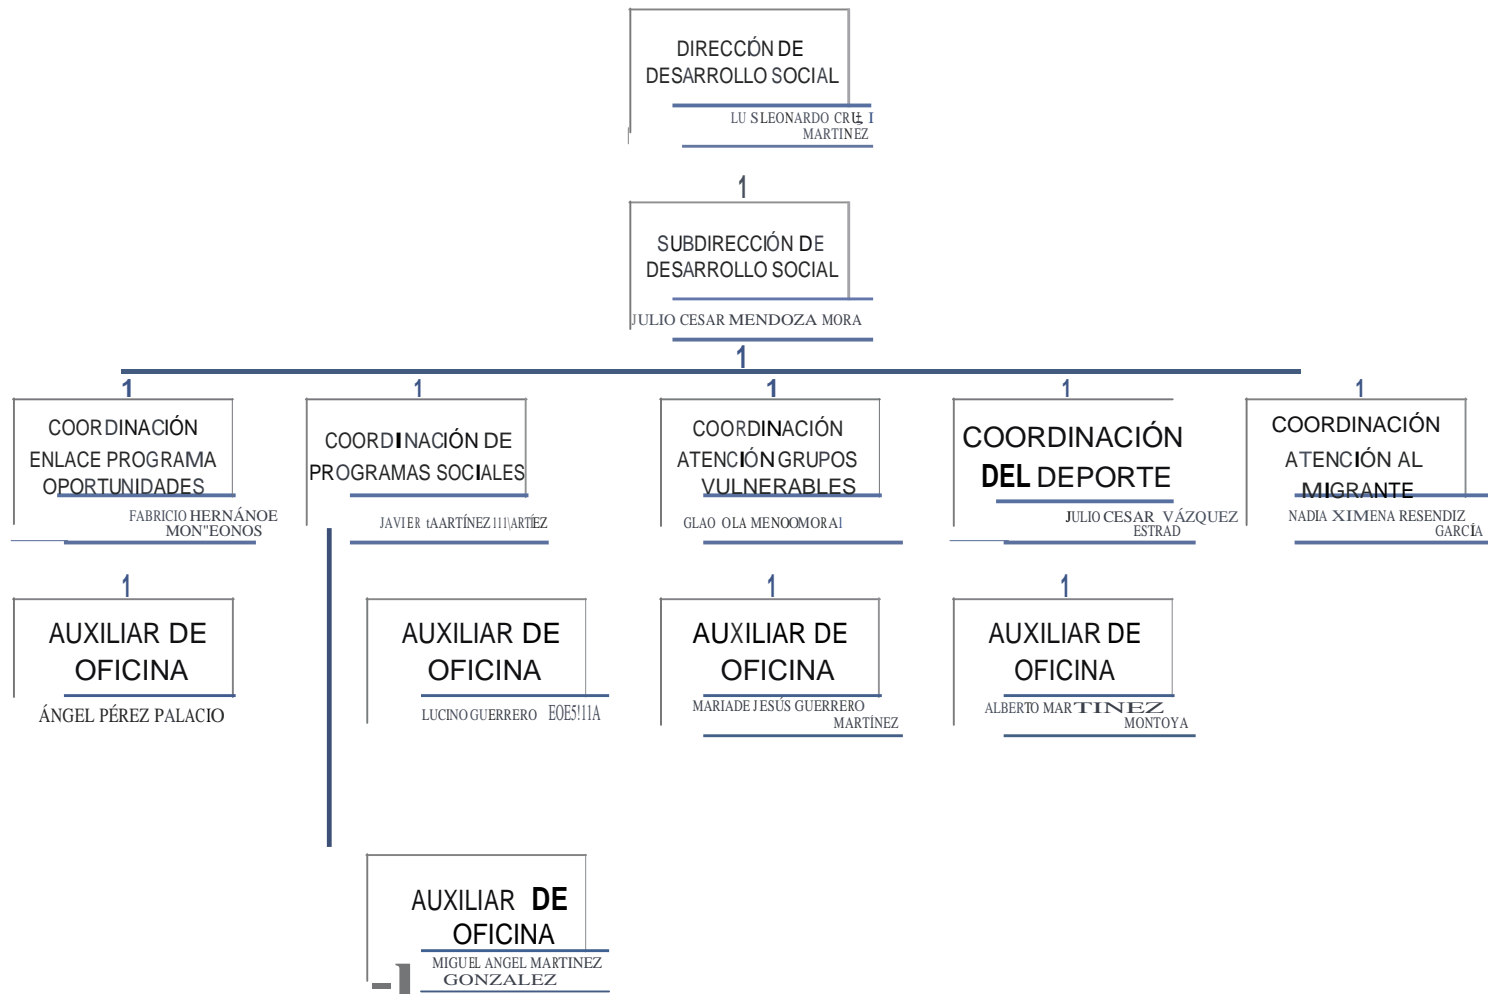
DIRECCÓN DE DESARROLLO SOCIAL

LU SLEONARDO CRUZ I MARTINEZ

1

SUBDIRECCIÓN DE DESARROLLO SOCIAL

JULIO CESAR MENDOZA MORA

1

1

COORDINACIÓN ENLACE PROGRAMA OPORTUNIDADES

FABRICIO HERNÁNOE MON"EONOS

1

COORDINACIÓN DE PROGRAMAS SOCIALES

JAVIER tAARTÍNEZ 111\ARTÍEZ

1

COORDINACIÓN ATENCIÓN GRUPOS VULNERABLES

GLAO OLA MENOOMORAI

1

COORDINACIÓN DEL DEPORTE

JULIO CESAR VÁZQUEZ ESTRAD

1

COORDINACIÓN ATENCIÓN AL MIGRANTE

NADIA XIMENA RESENDIZ GARCÍA

1

AUXILIAR DE OFICINA

ÁNGEL PÉREZ PALACIO

AUXILIAR DE OFICINA

LUCINO GUERRERO EOE5!11A

1

AUXILIAR DE OFICINA

MARIADE JESÚS GUERRERO MARTÍNEZ

1

AUXILIAR DE OFICINA

ALBERTO MARTINEZ MONTOYA

AUXILIAR DE OFICINA

MIGUEL ANGEL MARTINEZ GONZALEZ